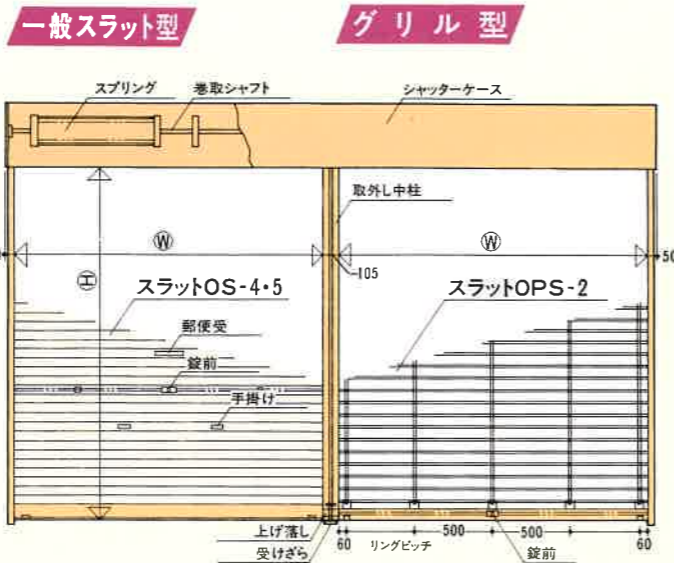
一般スラット型

グリル型

スプリング

巻取シャフト

シャッターケース

取外し中柱

Ⓦ

Ⓦ

50

105

Ⓗ

スラットOS-4・5

スラットOPS-2

郵便受

錠前

手掛け

上げ落し

受けざら

60

500

500

60

リングピッチ

錠前